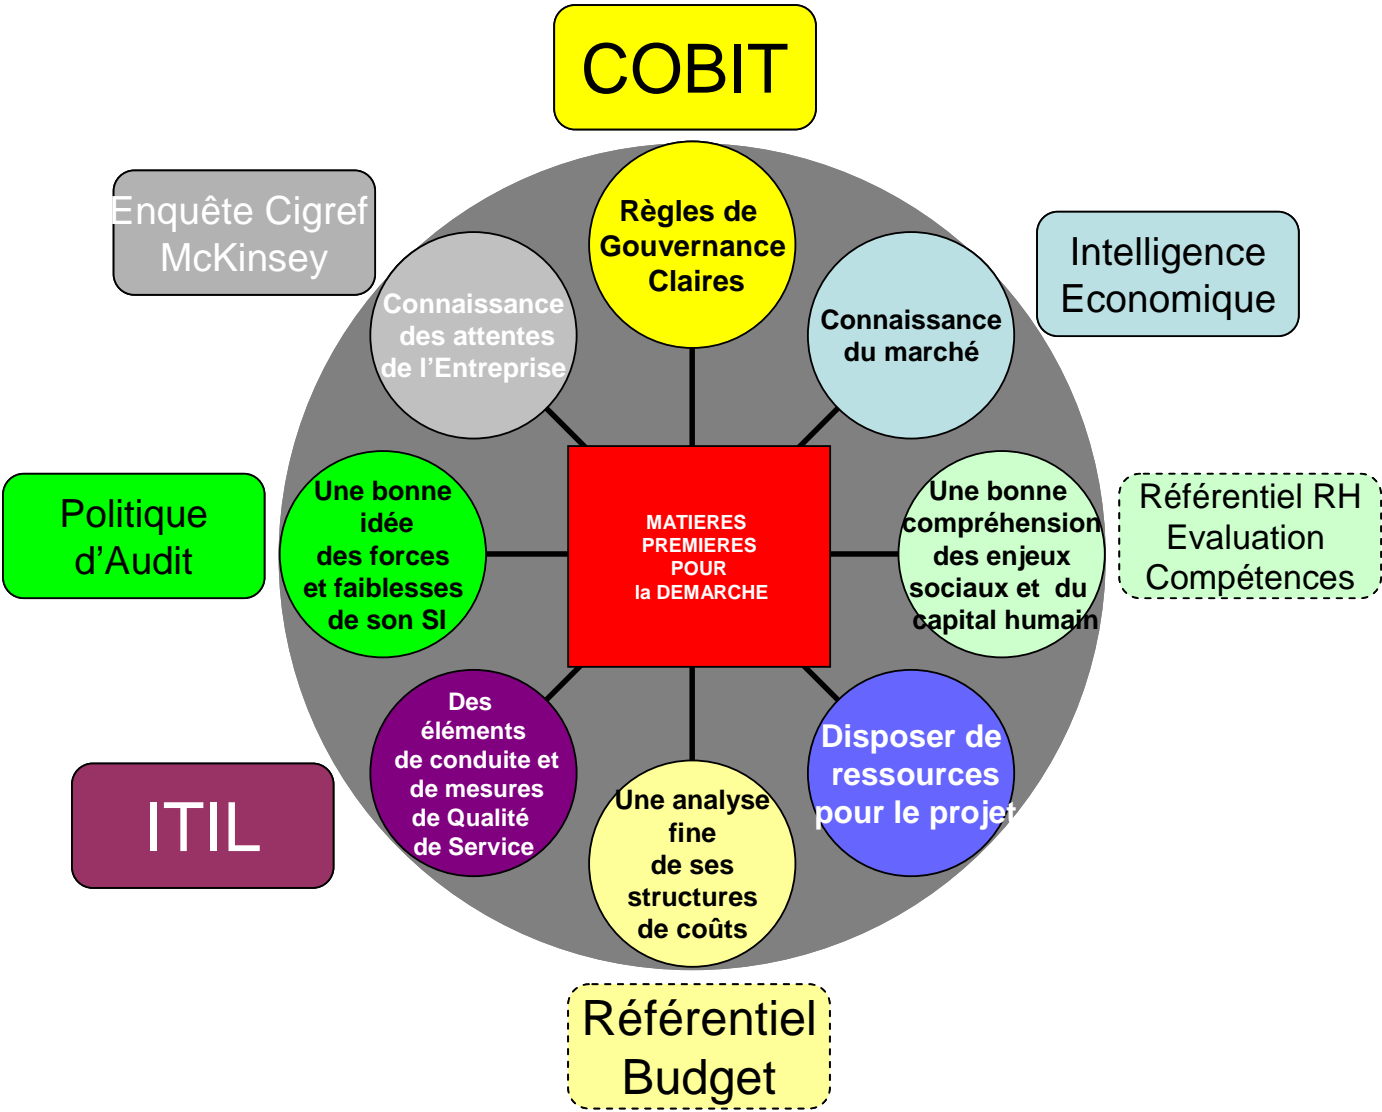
COBIT

Enquête Cigref McKinsey

Règles de Gouvernance Claires

Intelligence Economique

Connaissance des attentes de l'Entreprise

Connaissance du marché

Politique d'Audit

Une bonne idée des forces et faiblesses de son SI

MATIERES PREMIERES POUR la DEMARCHE

Une bonne compréhension des enjeux sociaux et du capital humain

Référentiel RH Evaluation Compétences

Des éléments de conduite et de mesures de Qualité de Service

Disposer de ressources pour le projet

ITIL

Une analyse fine de ses structures de coûts

Référentiel Budget